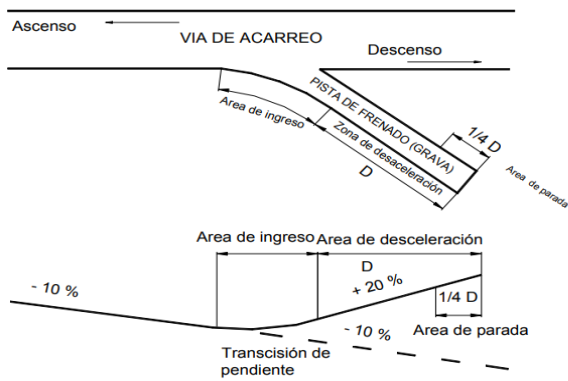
Ascenso

VIA DE ACARREO

Descenso

PISTA DE FRENADO (GRAVA)

Area de ingreso

Zona de desaceleración

1/4 D

D

Area de parada

Area de ingreso

Area de desceleración

D

+ 20 %

- 10 %

1/4 D

- 10 %

Area de parada

Transcisión de pendiente